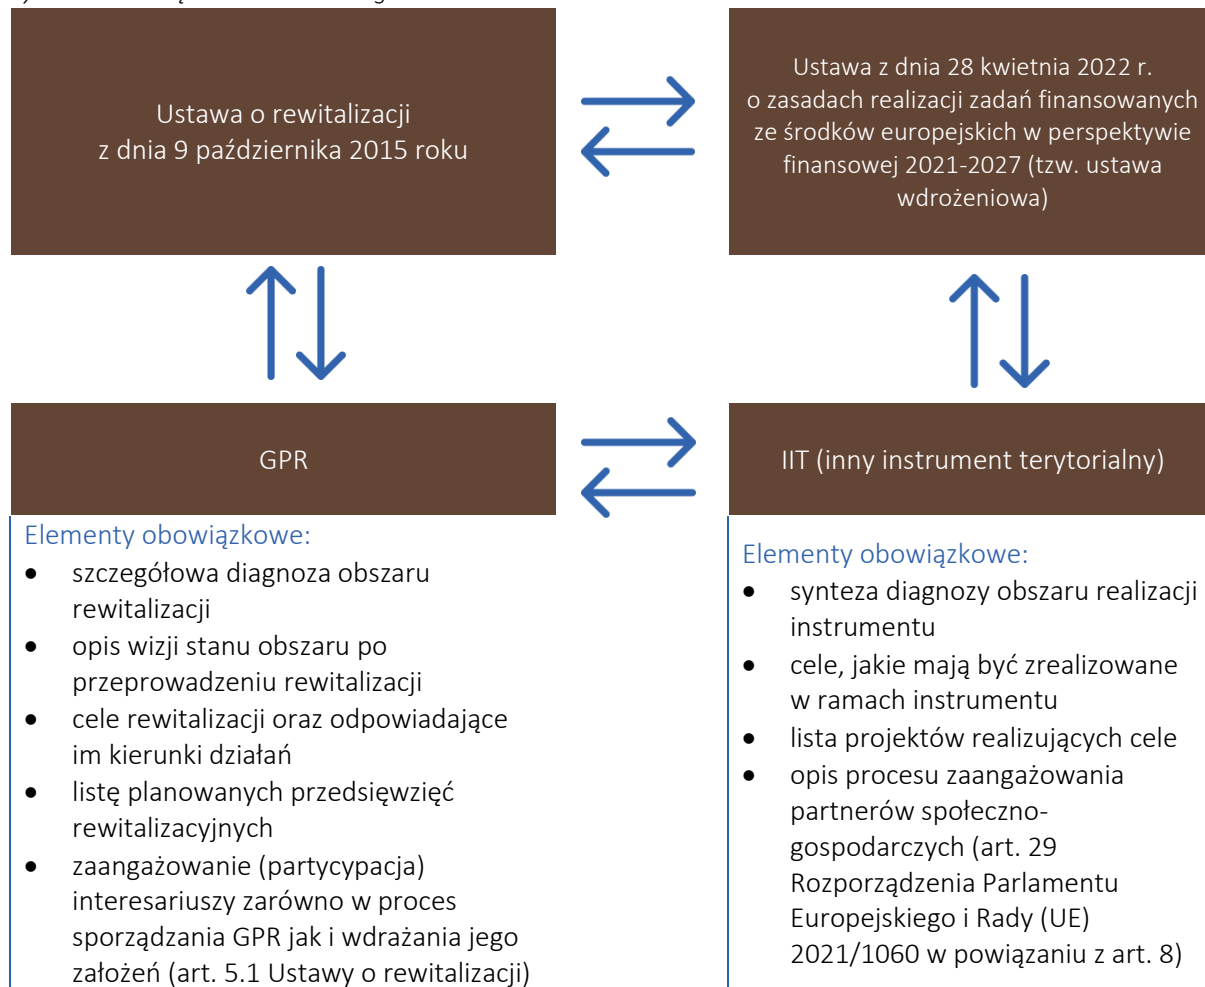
Ustawa o rewitalizacji z dnia 9 października 2015 roku

Ustawa z dnia 28 kwietnia 2022 r. o zasadach realizacji zadań finansowanych ze środków europejskich w perspektywie finansowej 2021-2027 (tzw. ustawa wdrożeniowa)

GPR

IIT (inny instrument terytorialny)

Elementy obowiązkowe:
- szczegółowa diagnoza obszaru rewitalizacji
- opis wizji stanu obszaru po przeprowadzeniu rewitalizacji
- cele rewitalizacji oraz odpowiadające im kierunki działań
- listę planowanych przedsięwzięć rewitalizacyjnych
- zaangażowanie (partycypacja) interesariuszy zarówno w proces sporządzania GPR jak i wdrażania jego założeń (art. 5.1 Ustawy o rewitalizacji)

Elementy obowiązkowe:
- synteza diagnozy obszaru realizacji instrumentu
- cele, jakie mają być zrealizowane w ramach instrumentu
- lista projektów realizujących cele
- opis procesu zaangażowania partnerów społeczno-gospodarczych (art. 29 Rozporządzenia Parlamentu Europejskiego i Rady (UE) 2021/1060 w powiązaniu z art. 8)